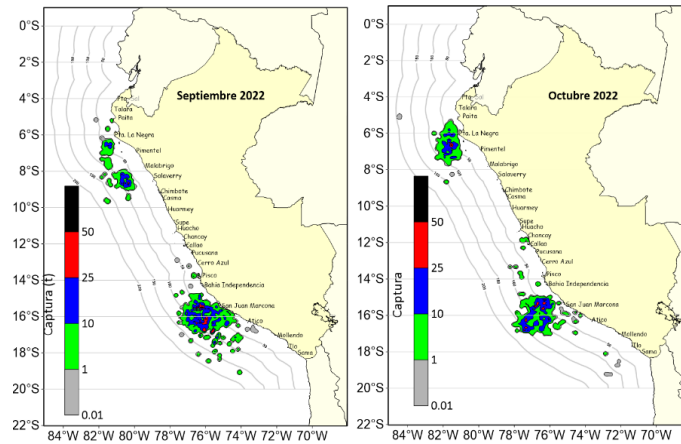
0°S
2°S
4°S
6°S
8°S
10°S
12°S
14°S
16°S
18°S
20°S
22°S
84°W 82°W 80°W 78°W 76°W 74°W 72°W 70°W

Septiembre 2022

Talara
Paita
Pta. La Negra
Pimentel
Malabrigo
Salaverry
Chimbote
Casma
Huarmey
Supe
Huacho
Chancay
Callao
Pucusana
Cerro Azul
Pisco
Bahía Independencia
San Juan Marcona
Atico
Mollendo
Ilo
Sama

Captura (t)
50
25
10
1
0.01

0°S
2°S
4°S
6°S
8°S
10°S
12°S
14°S
16°S
18°S
20°S
22°S
84°W 82°W 80°W 78°W 76°W 74°W 72°W 70°W

Octubre 2022

Talara
Paita
Pta. La Negra
Pimentel
Malabrigo
Salaverry
Chimbote
Casma
Huarmey
Supe
Huacho
Chancay
Callao
Pucusana
Cerro Azul
Pisco
Bahía Independencia
San Juan Marcona
Atico
Mollendo
Ilo
Sama

Captura
50
25
10
1
0.01